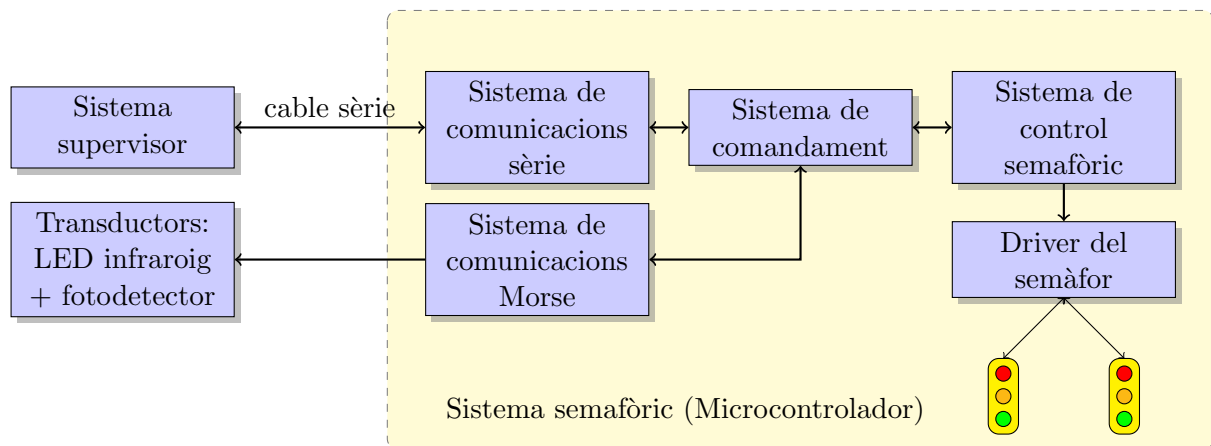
Sistema supervisor

cable sèrie

Sistema de comunicacions sèrie

Sistema de comandament

Sistema de control semafòric

Transductors: LED infraroig + fotodetector

Sistema de comunicacions Morse

Driver del semàfor

Sistema semafòric (Microcontrolador)